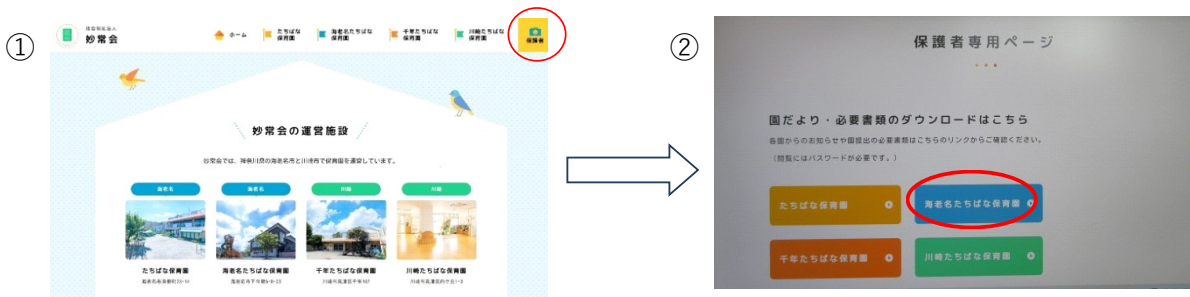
①

社会福祉法人
妙常会

ホーム
たちばな保育園
海老名たちばな保育園
千年たちばな保育園
川崎たちばな保育園
保護者

妙常会の運営施設

妙常会では、神奈川県の海老名市と川崎市で保育園を運営しています。

海老名
海老名
川崎
川崎

たちばな保育園
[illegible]

海老名たちばな保育園
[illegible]

千年たちばな保育園
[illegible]

川崎たちばな保育園
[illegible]

②

保護者専用ページ

園だより・必要書類のダウンロードはこちら

各園からのお知らせや園提出の必要書類はこちらのリンクからご確認ください。
（閲覧にはパスワードが必要です。）

たちばな保育園
海老名たちばな保育園
千年たちばな保育園
川崎たちばな保育園